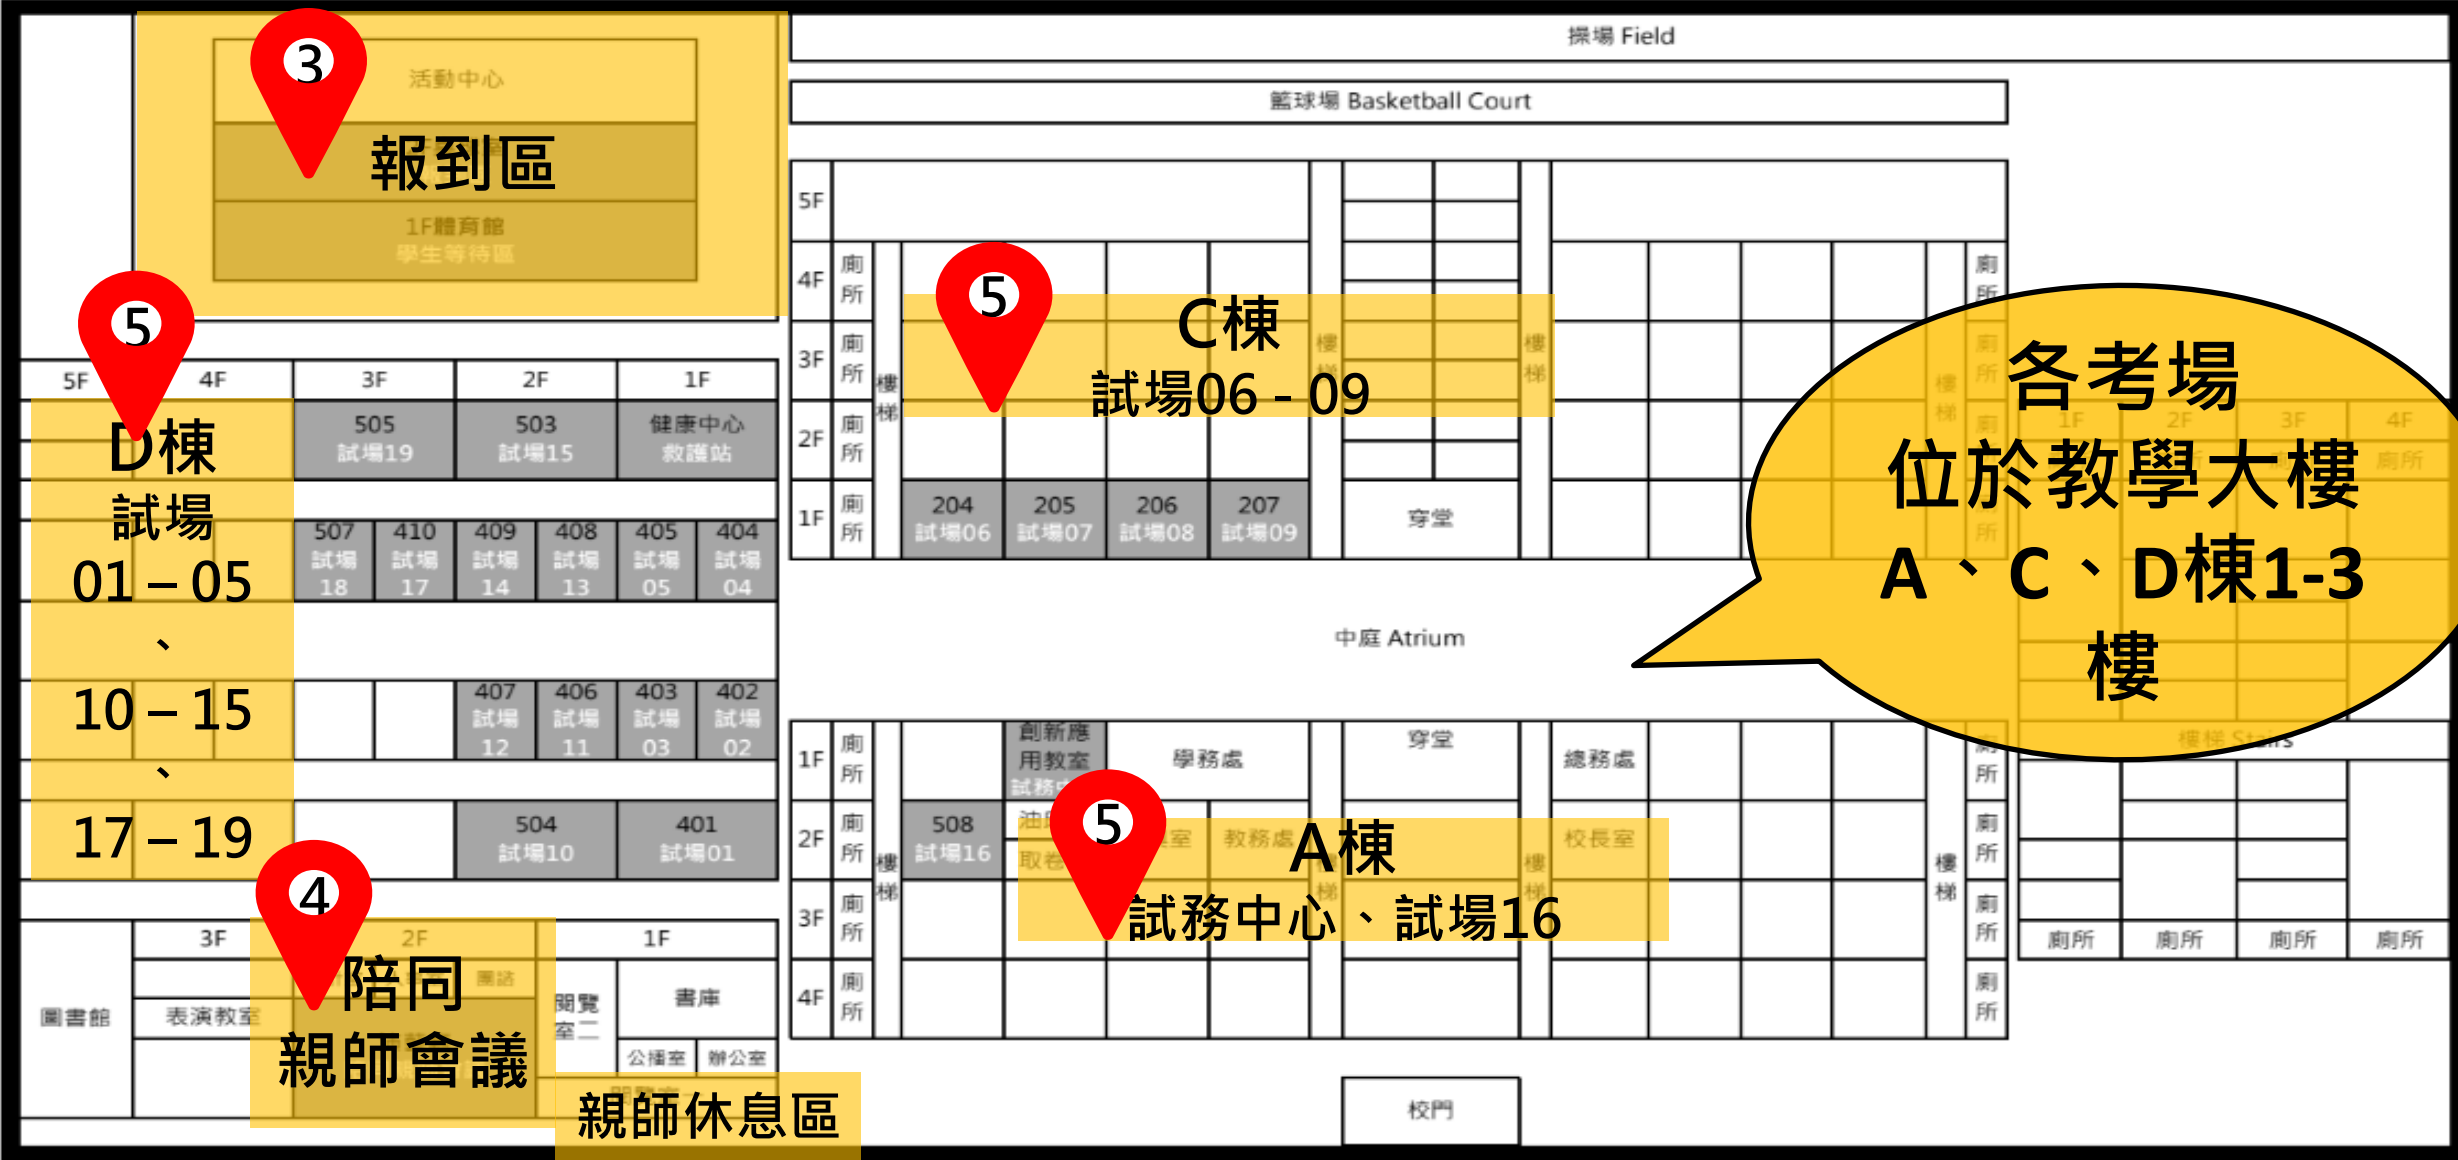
3
活動中心
報到區
1F體育館
學生等待區

操場 Field
籃球場 Basketball Court

5F
4F 廁所
3F 廁所
2F 廁所
1F 廁所
樓梯
5
C棟
試場06 - 09
樓梯
樓梯
204 試場06
205 試場07
206 試場08
207 試場09
穿堂
廁所
廁所

各考場
位於教學大樓
A、C、D棟1-3
樓

5
5F 4F 3F 2F 1F
D棟
試場
01 – 05
、
10 – 15
、
17 – 19
505 試場19
503 試場15
健康中心 救護站
507 試場 18
410 試場 17
409 試場 14
408 試場 13
405 試場 05
404 試場 04
407 試場 12
406 試場 11
403 試場 03
402 試場 02
504 試場10
401 試場01

中庭 Atrium

1F 廁所
2F 廁所
3F 廁所
4F 廁所
樓梯
創新應用教室 試務中心
學務處
穿堂
總務處
508 試場16
5
A棟
試務中心、試場16
教務處
校長室
樓梯
樓梯
樓梯
廁所
廁所
廁所
廁所
樓梯 Stairs
廁所 廁所 廁所 廁所

4
3F 2F 1F
圖書館
表演教室
陪同
親師會議
閱覽室二
書庫
公播室
辦公室
親師休息區
校門